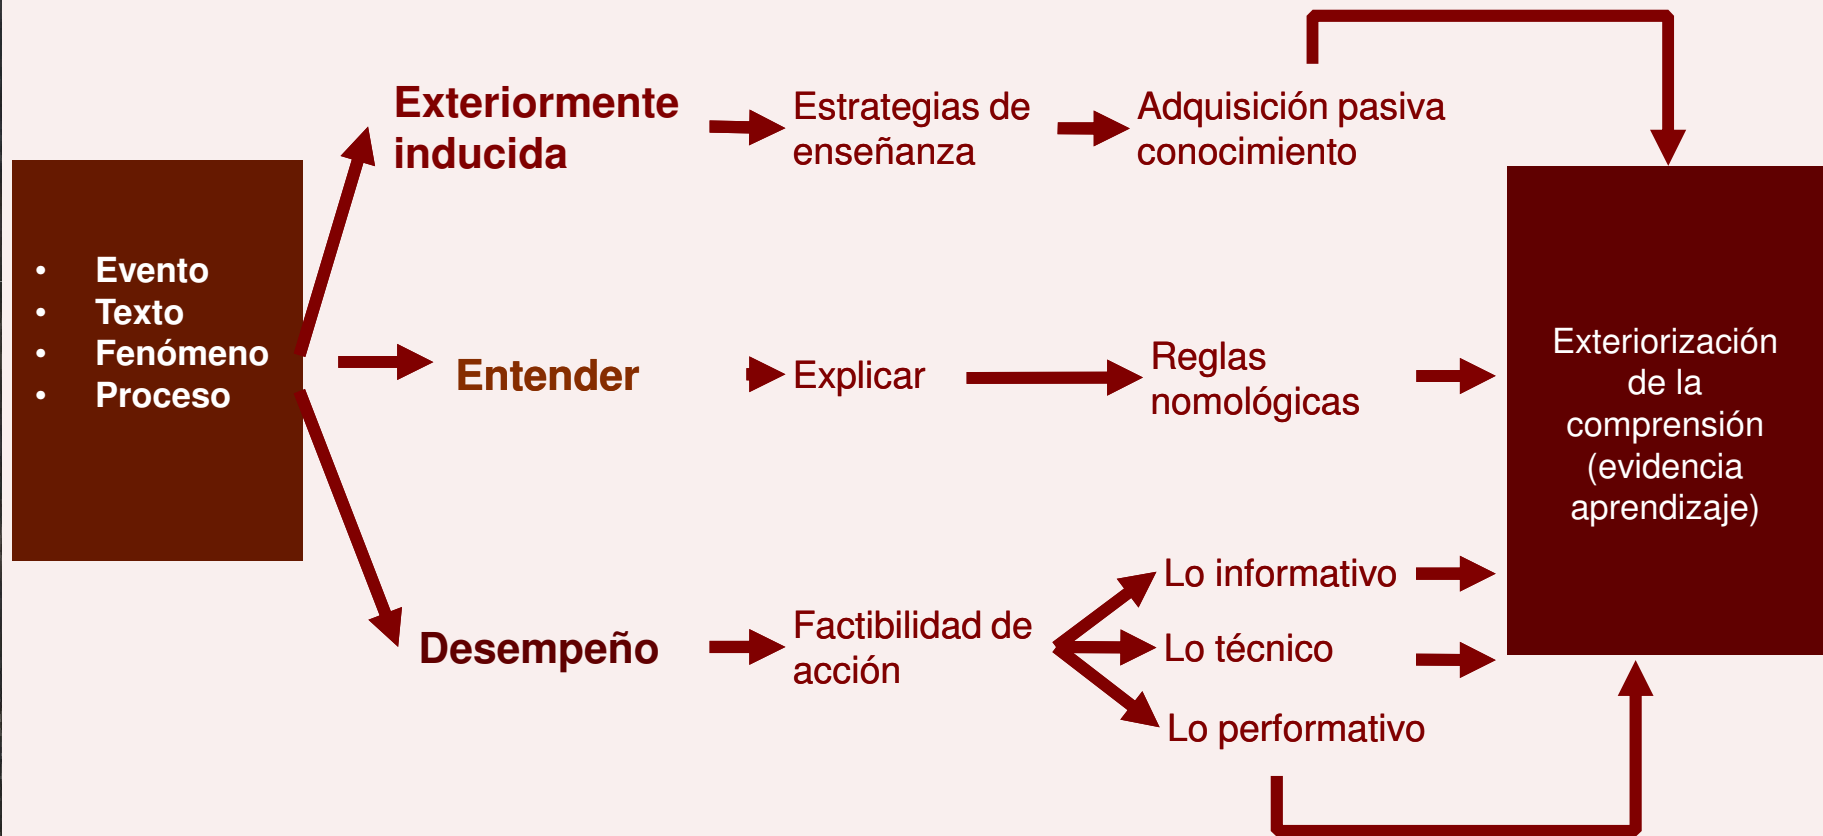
- Evento
- Texto
- Fenómeno
- Proceso

Exteriormente inducida

Estrategias de enseñanza

Adquisición pasiva conocimiento

Entender

Explicar

Reglas nomológicas

Desempeño

Factibilidad de acción

Lo informativo

Lo técnico

Lo performativo

Exteriorización de la comprensión (evidencia aprendizaje)